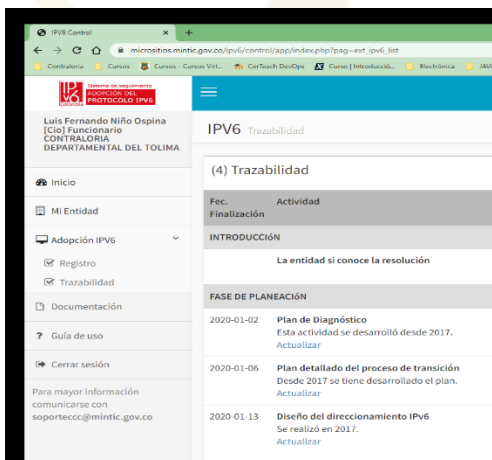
IPV6 Control ×
+
micrositios.mintic.gov.co/ipv6/control/app/index.php?pag=ext_ipv6_list
Contraloria | Cursos | Cursos - Cursos Virt... | CerTeach DevOps | Curso | Introducción... | Electronica | JAV

IPv6 Sistema de seguimiento ADOPCION DEL PROTOCOLO IPV6

Luis Fernando Niño Ospina [Cio] Funcionario CONTRALORIA DEPARTAMENTAL DEL TOLIMA

Inicio
Mi Entidad
Adopción IPV6
Registro
Trazabilidad
Documentación
Guía de uso
Cerrar sesión

Para mayor información comunicarse con soporteccc@mintic.gov.co

IPV6 Trazabilidad

(4) Trazabilidad

| Fec. Finalización | Actividad |
|---|---|
| INTRODUCCIÓN | |
| | La entidad si conoce la resolución |
| FASE DE PLANEACIÓN | |
| 2020-01-02 | Plan de Diagnóstico<br>Esta actividad se desarrolló desde 2017.<br>Actualizar |
| 2020-01-06 | Plan detallado del proceso de transición<br>Desde 2017 se tiene desarrollado el plan.<br>Actualizar |
| 2020-01-13 | Diseño del direccionamiento IPv6<br>Se realizó en 2017.<br>Actualizar |